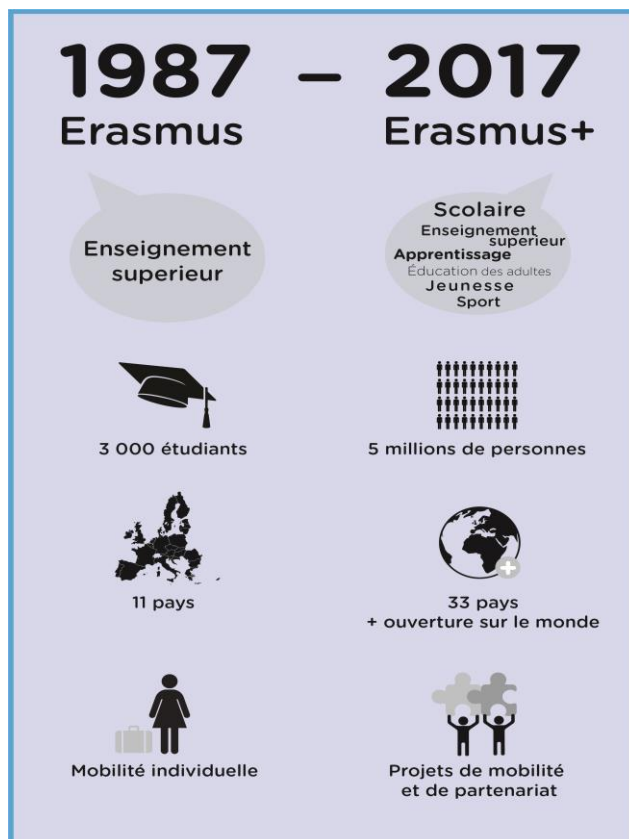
1987 – 2017

Erasmus

Erasmus+

Enseignement superieur

Scolaire
Enseignement superieur
Apprentissage
Éducation des adultes
Jeunesse
Sport

3 000 étudiants

5 millions de personnes

11 pays

33 pays
+ ouverture sur le monde

Mobilité individuelle

Projets de mobilité et de partenariat